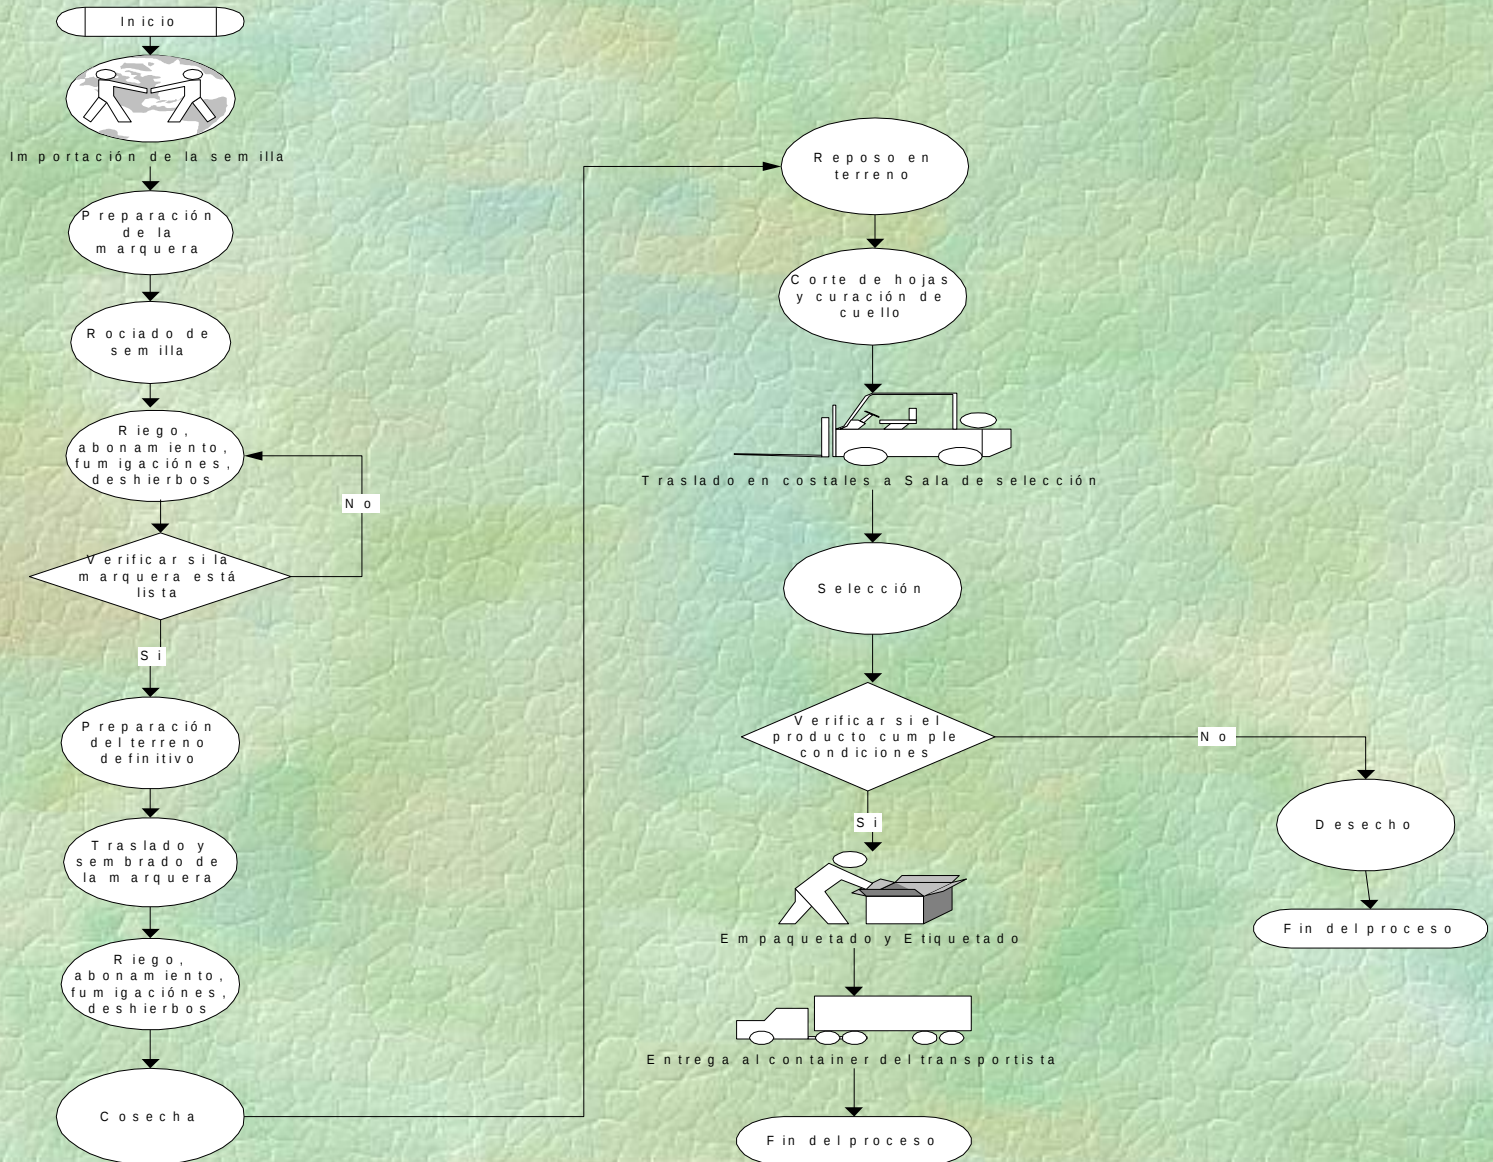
Inicio

Importación de la semilla

Preparación de la marquera

Rociado de semilla

Riego, abonamiento, fumigaciónes, deshierbos

No

Verificar si la marquera está lista

Si

Preparación del terreno definitivo

Traslado y sembrado de la marquera

Riego, abonamiento, fumigaciónes, deshierbos

Cosecha

Reposo en terreno

Corte de hojas y curación de cuello

Traslado en costales a Sala de selección

Selección

Verificar si el producto cumple condiciones

No

Desecho

Fin del proceso

Si

Empaquetado y Etiquetado

Entrega al container del transportista

Fin del proceso